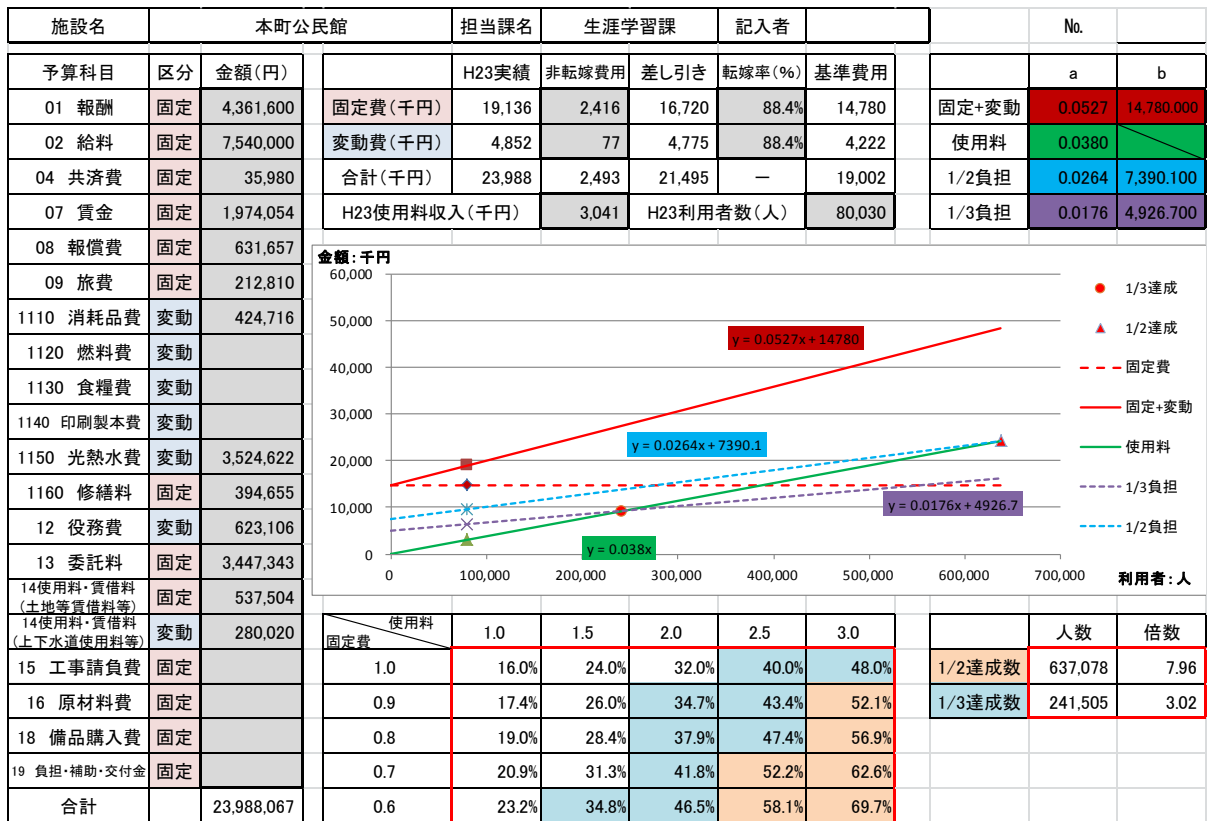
| 施設名 | 本町公民館 | 担当課名 | 生涯学習課 | 記入者 | | No. | |
|---|---|---|---|---|---|---|---|

| 予算科目 | 区分 | 金額(円) |
|---|---|---|
| 01 報酬 | 固定 | 4,361,600 |
| 02 給料 | 固定 | 7,540,000 |
| 04 共済費 | 固定 | 35,980 |
| 07 賃金 | 固定 | 1,974,054 |
| 08 報償費 | 固定 | 631,657 |
| 09 旅費 | 固定 | 212,810 |
| 1110 消耗品費 | 変動 | 424,716 |
| 1120 燃料費 | 変動 | |
| 1130 食糧費 | 変動 | |
| 1140 印刷製本費 | 変動 | |
| 1150 光熱水費 | 変動 | 3,524,622 |
| 1160 修繕料 | 固定 | 394,655 |
| 12 役務費 | 変動 | 623,106 |
| 13 委託料 | 固定 | 3,447,343 |
| 14使用料・賃借料(土地等賃借料等) | 固定 | 537,504 |
| 14使用料・賃借料(上下水道使用料等) | 変動 | 280,020 |
| 15 工事請負費 | 固定 | |
| 16 原材料費 | 固定 | |
| 18 備品購入費 | 固定 | |
| 19 負担・補助・交付金 | 固定 | |
| 合計 | | 23,988,067 |

| | H23実績 | 非転嫁費用 | 差し引き | 転嫁率(%) | 基準費用 |
|---|---|---|---|---|---|
| 固定費(千円) | 19,136 | 2,416 | 16,720 | 88.4% | 14,780 |
| 変動費(千円) | 4,852 | 77 | 4,775 | 88.4% | 4,222 |
| 合計(千円) | 23,988 | 2,493 | 21,495 | — | 19,002 |
| H23使用料収入(千円) | | 3,041 | H23利用者数(人) | | 80,030 |

| | a | b |
|---|---|---|
| 固定+変動 | 0.0527 | 14,780.000 |
| 使用料 | 0.0380 | |
| 1/2負担 | 0.0264 | 7,390.100 |
| 1/3負担 | 0.0176 | 4,926.700 |

金額:千円
60,000
50,000
40,000
30,000
20,000
10,000
0
0 100,000 200,000 300,000 400,000 500,000 600,000 700,000
利用者:人
y = 0.0527x + 14780
y = 0.0264x + 7390.1
y = 0.0176x + 4926.7
y = 0.038x
1/3達成
1/2達成
固定費
固定+変動
使用料
1/3負担
1/2負担

| 使用料 / 固定費 | 1.0 | 1.5 | 2.0 | 2.5 | 3.0 |
|---|---|---|---|---|---|
| 1.0 | 16.0% | 24.0% | 32.0% | 40.0% | 48.0% |
| 0.9 | 17.4% | 26.0% | 34.7% | 43.4% | 52.1% |
| 0.8 | 19.0% | 28.4% | 37.9% | 47.4% | 56.9% |
| 0.7 | 20.9% | 31.3% | 41.8% | 52.2% | 62.6% |
| 0.6 | 23.2% | 34.8% | 46.5% | 58.1% | 69.7% |

| | 人数 | 倍数 |
|---|---|---|
| 1/2達成数 | 637,078 | 7.96 |
| 1/3達成数 | 241,505 | 3.02 |